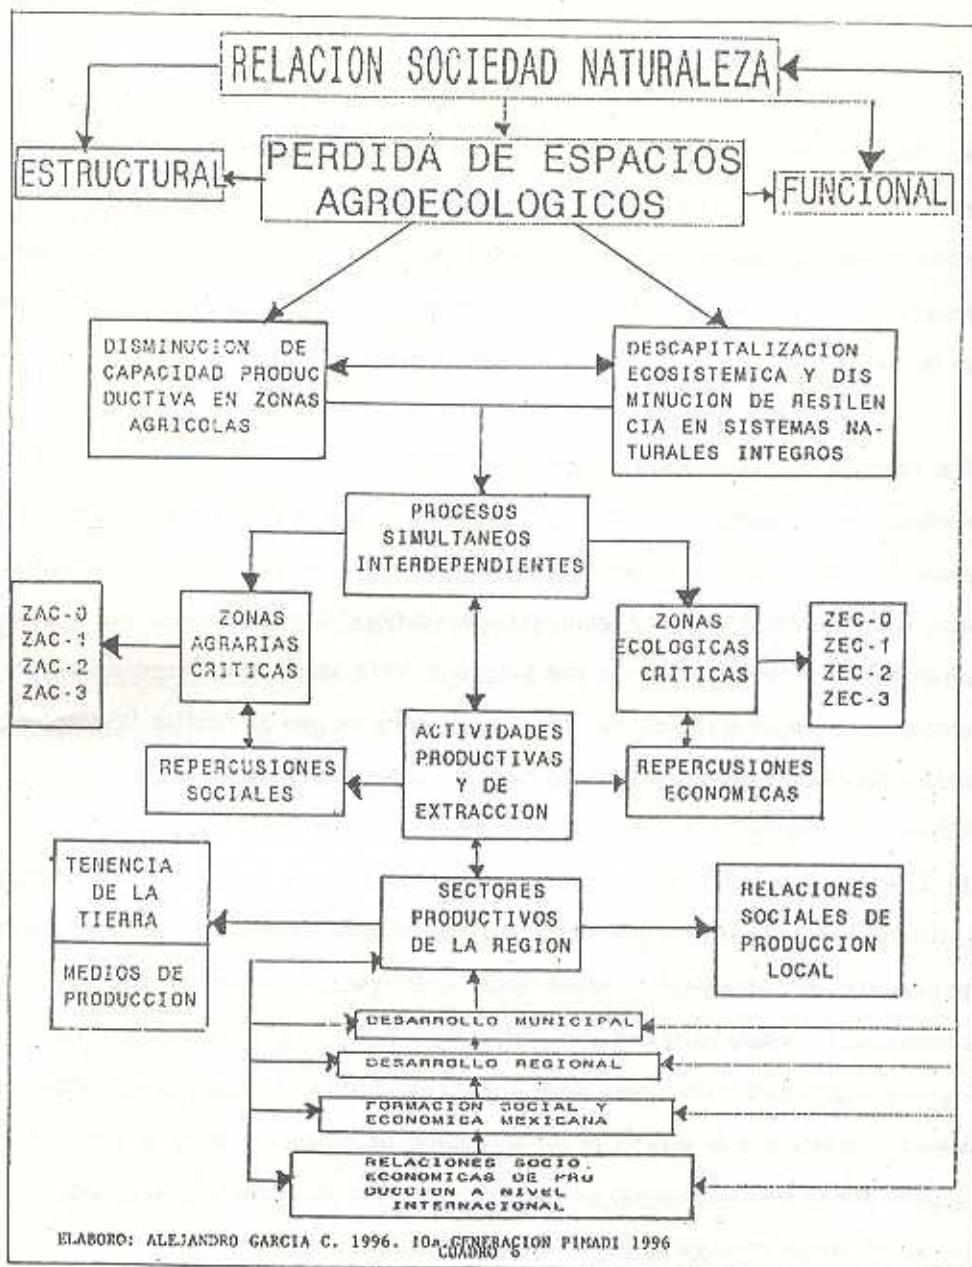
RELACION SOCIEDAD NATURALEZA

ESTRUCTURAL

PERDIDA DE ESPACIOS AGROECOLOGICOS

FUNCIONAL

DISMINUCION DE CAPACIDAD PRODUCTIVA EN ZONAS AGRICOLAS

DESCAPITALIZACION ECOSISTEMICA Y DISMINUCION DE RESILENCIA EN SISTEMAS NATURALES INTEGROS

PROCESOS SIMULTANEOS INTERDEPENDIENTES

ZAC-0
ZAC-1
ZAC-2
ZAC-3

ZONAS AGRARIAS CRITICAS

ZONAS ECOLOGICAS CRITICAS

ZEC-0
ZEC-1
ZEC-2
ZEC-3

REPERCUSIONES SOCIALES

ACTIVIDADES PRODUCTIVAS Y DE EXTRACCION

REPERCUSIONES ECONOMICAS

TENENCIA DE LA TIERRA

MEDIOS DE PRODUCCION

SECTORES PRODUCTIVOS DE LA REGION

RELACIONES SOCIALES DE PRODUCCION LOCAL

DESARROLLO MUNICIPAL

DESARROLLO REGIONAL

FORMACION SOCIAL Y ECONOMICA MEXICANA

RELACIONES SOCIO. ECONOMICAS DE PRODUCCION A NIVEL INTERNACIONAL

ELABORO: ALEJANDRO GARCIA C. 1996. 10a GENERACION PIMADI 1996
CUADRO 6